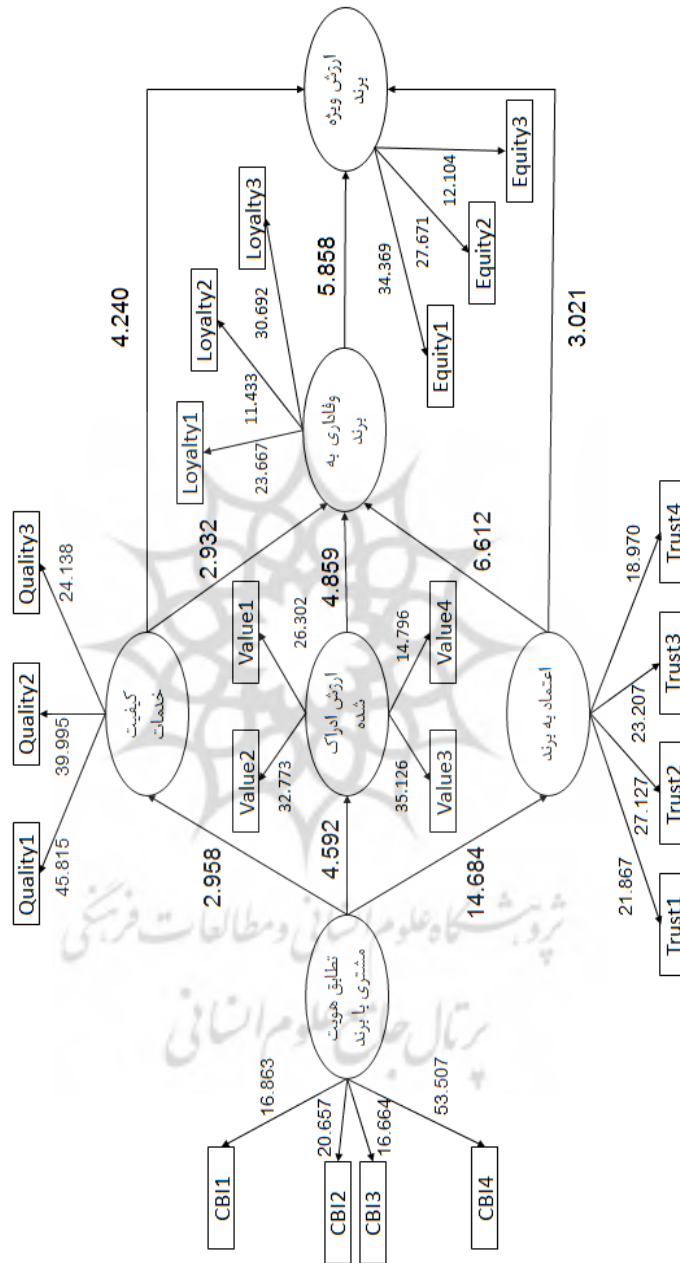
Quality1
Quality2
Quality3
45.815
39.995
24.138
کیفیت خدمات
4.240
Loyalty1
Loyalty2
Loyalty3
23.667
11.433
30.692
وفاداری به برند
5.858
ارزش ویژه برند
Equity1
Equity2
Equity3
34.369
27.671
12.104
2.958
2.932
Value1
Value2
Value3
Value4
26.302
32.773
35.126
14.796
ارزش ادراک شده
4.592
4.859
14.684
6.612
3.021
اعتماد به برند
Trust1
Trust2
Trust3
Trust4
21.867
27.127
23.207
18.970
تطابق هویت مشتری با برند
CBI1
CBI2
CBI3
CBI4
16.863
20.657
16.664
53.507
پژوهشگاه علوم انسانی و مطالعات فرهنگی
پرتال جامع علوم انسانی